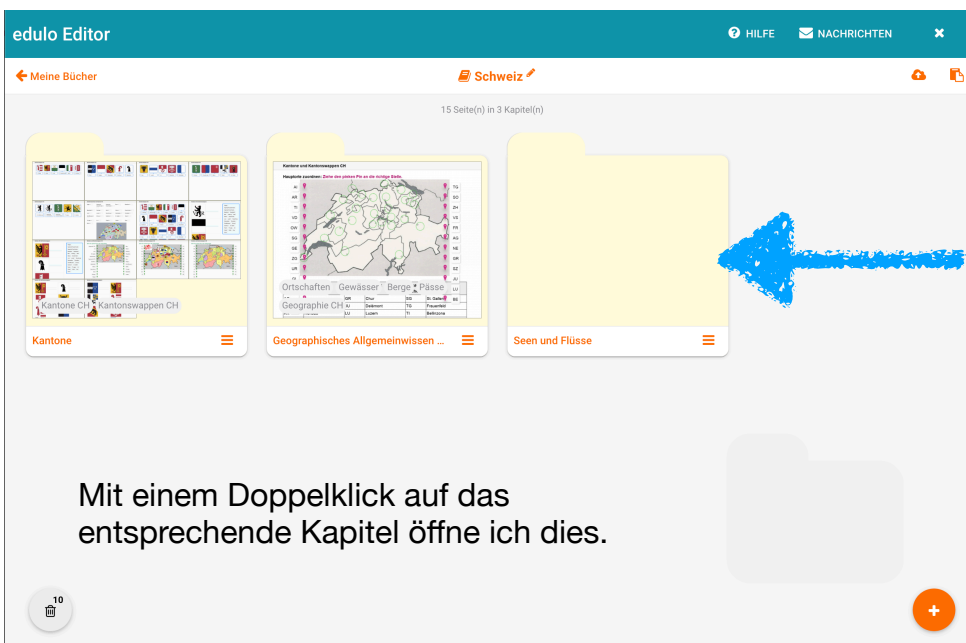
edulo Editor

HILFE NACHRICHTEN

Meine Bücher

Schweiz

15 Seite(n) in 3 Kapitel(n)

Kantone CH Kantonswappen CH

Kantone

Kantone und Kantonswappen CH

Ortschaften Gewässer Berge Pässe

Geographie CH

Geographisches Allgemeinwissen ...

Seen und Flüsse

Mit einem Doppelklick auf das entsprechende Kapitel öffne ich dies.

10

+